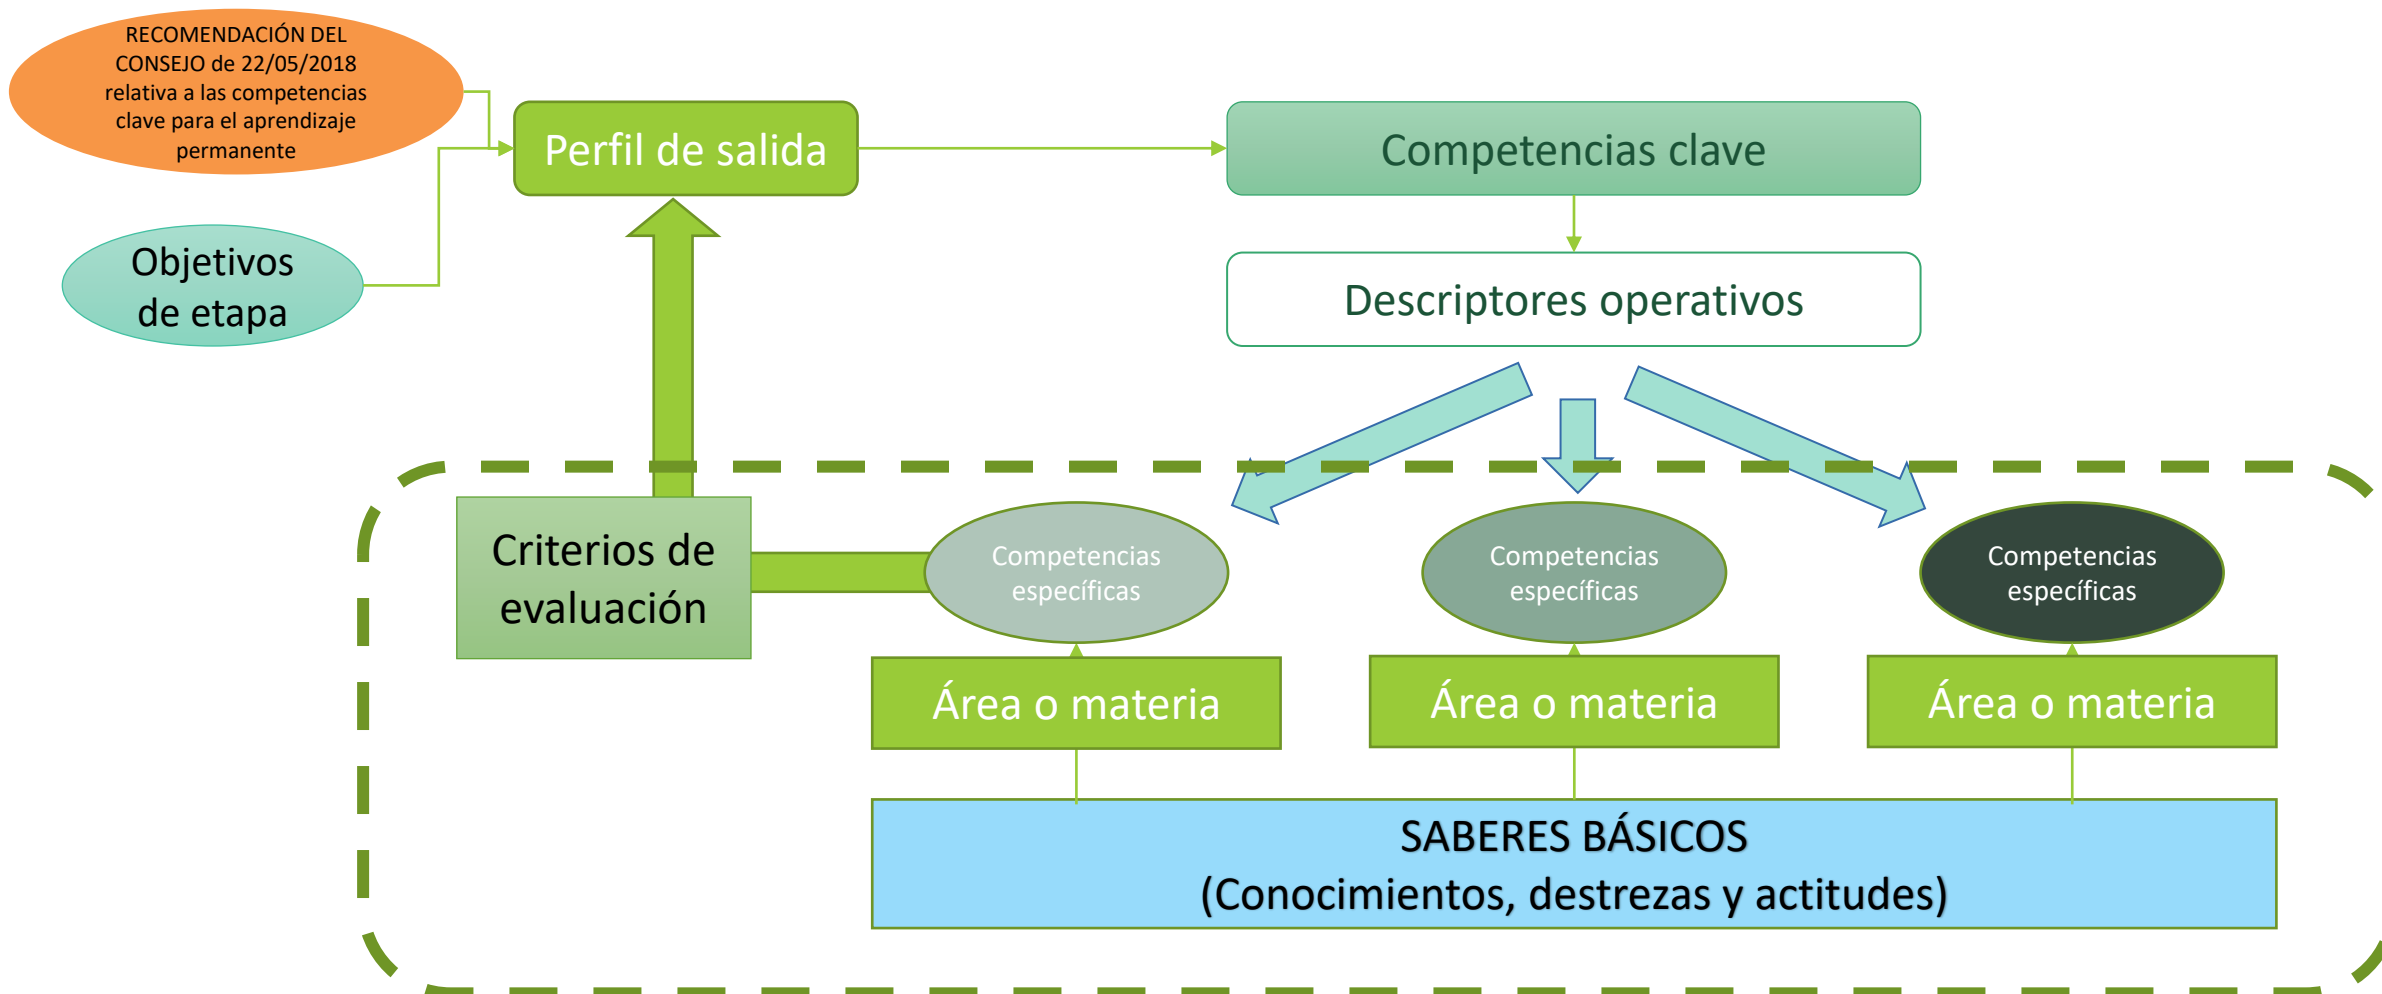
RECOMENDACIÓN DEL CONSEJO de 22/05/2018 relativa a las competencias clave para el aprendizaje permanente

Perfil de salida

Competencias clave

Objetivos de etapa

Descriptores operativos

Criterios de evaluación

Competencias específicas

Competencias específicas

Competencias específicas

Área o materia

Área o materia

Área o materia

SABERES BÁSICOS
(Conocimientos, destrezas y actitudes)